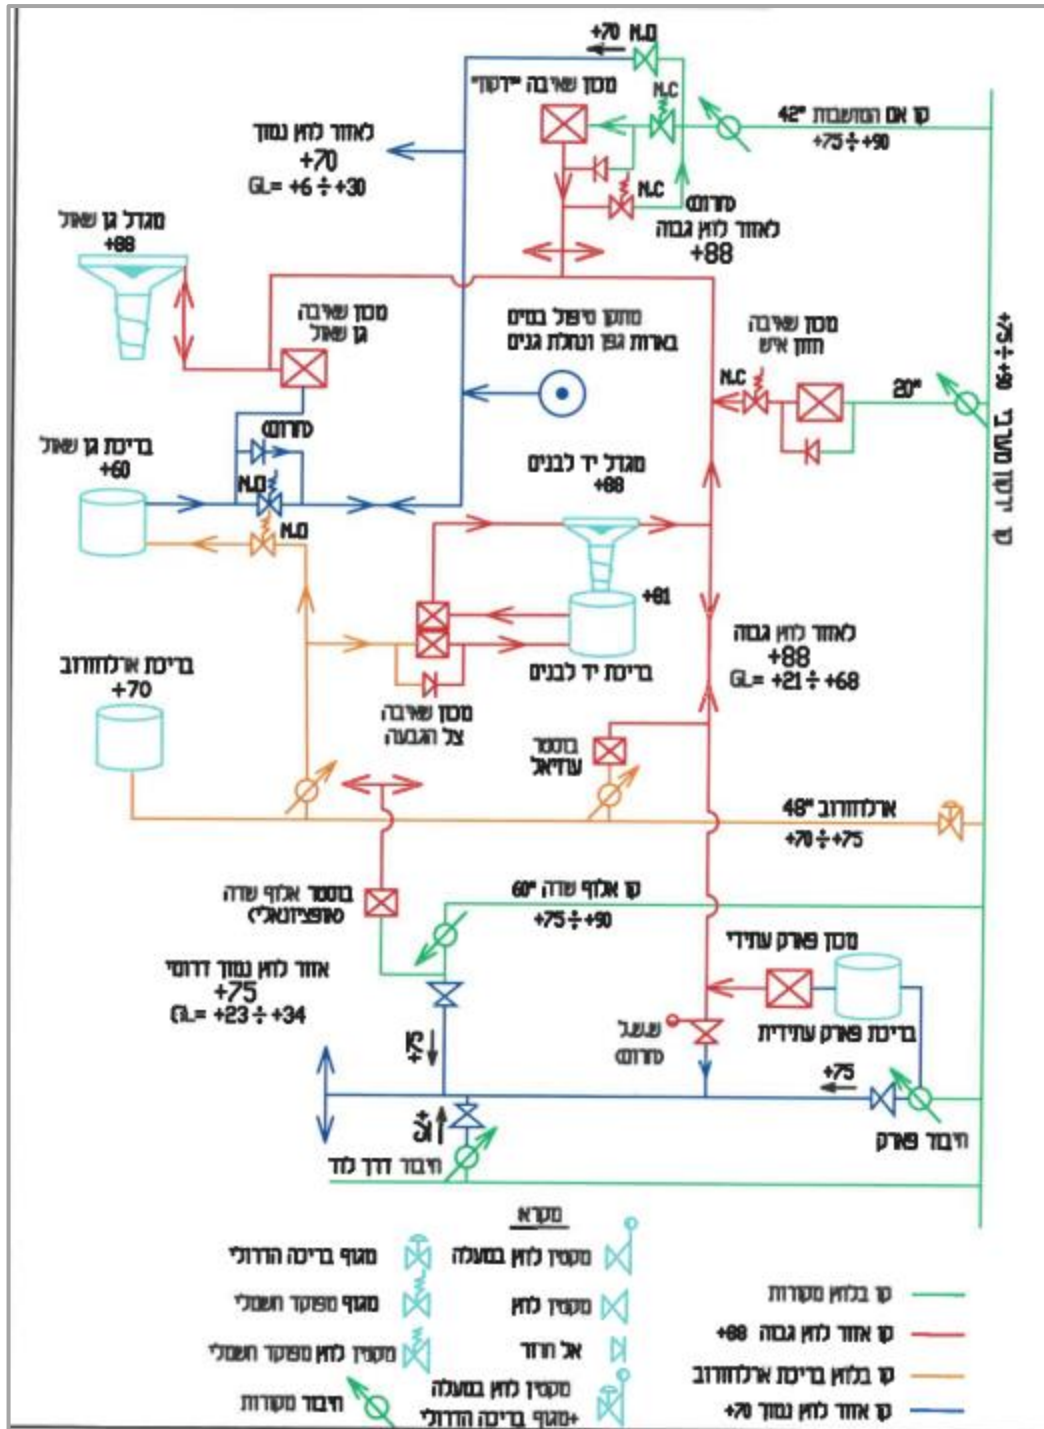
+70 N.O

מכון שאיבה "ירקון"

N.C

קו אם המשובות 42"
+75 ÷ +90

לאזור לחץ נמוך
+70
GL= +6 ÷ +30

N.C

מרותך
לאזור לחץ גבוה
+88

מגדל גן שאול
+88

מכון שאיבה
גן שאול

מתקן טיפול במים
בארות גפן ונחלת גנים

מכון שאיבה
חוות איש

N.C

20"

קו יהודה ב.ר +75 ÷ +95

מרותך

בריכת גן שאול
+60

N.O

N.O

מגדל יד לבנים
+88

+81

בריכת יד לבנים

לאזור לחץ גבוה
+88
GL= +21 ÷ +68

בריכת ארלוזורוב
+70

מכון שאיבה
צל הגבעה

בוסטר
עוזיאל

ארלוזורוב 48"
+70 ÷ +75

בוסטר אלוף שדה
(אופציונאלי)

קו אלוף שדה 60"
+75 ÷ +90

מכון פארק עתידי

אזור לחץ נמוך דרומי
+75
GL= +23 ÷ +34

+75

שעל
מרותך

בריכת פארק עתידית

+75

+75

חיבור פארק

חיבור דרך לוד

מקרא

מגוף בריכה הדרולי

מקטין לחץ במעלה

מגוף מפוקד חשמלי

מקטין לחץ

מקטין לחץ מפוקד חשמלי

אל חוזר

חיבור מקורות

מקטין לחץ במעלה
+מגוף בריכה הדרולי

קו בלחץ מקורות

קו אזור לחץ גבוה +88

קו בלחץ בריכת ארלוזורוב

קו אזור לחץ נמוך +70